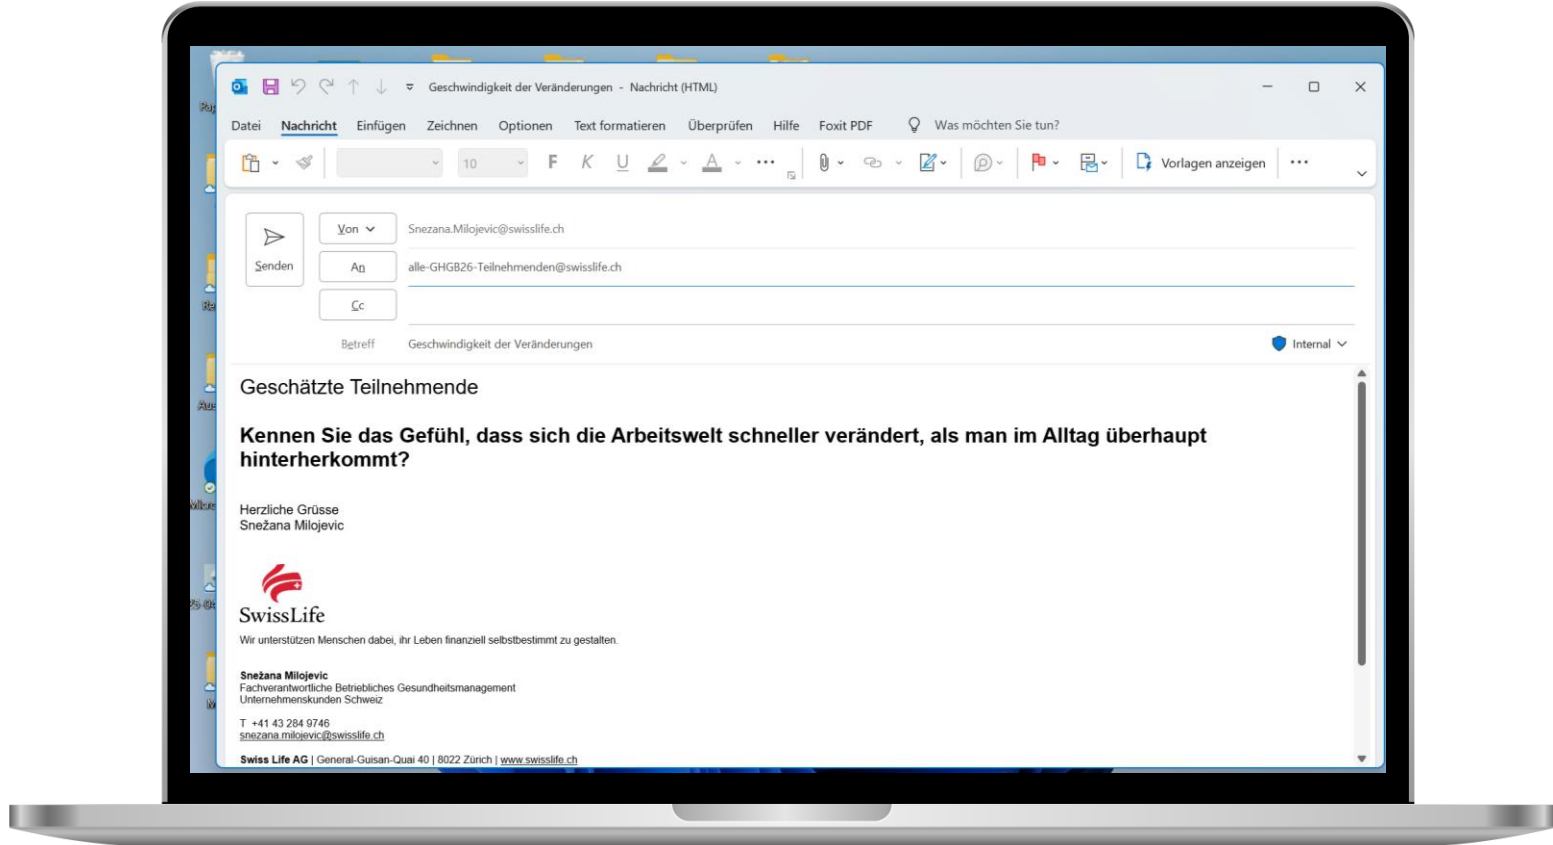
Geschwindigkeit der Veränderungen - Nachricht (HTML)

Datei Nachricht Einfügen Zeichnen Optionen Text formatieren Überprüfen Hilfe Foxit PDF Was möchten Sie tun?

10 F K U

Vorlagen anzeigen

Senden

Von Snezana.Milojevic@swisslife.ch

An alle-GHGB26-Teilnehmenden@swisslife.ch

Cc

Betreff Geschwindigkeit der Veränderungen

Internal

Geschätzte Teilnehmende

**Kennen Sie das Gefühl, dass sich die Arbeitswelt schneller verändert, als man im Alltag überhaupt hinterherkommt?**

Herzliche Grüsse
Snežana Milojevic

SwissLife

Wir unterstützen Menschen dabei, ihr Leben finanziell selbstbestimmt zu gestalten.

**Snežana Milojevic**
Fachverantwortliche Betriebliches Gesundheitsmanagement
Unternehmenskunden Schweiz

T +41 43 284 9746
snezana.milojevic@swisslife.ch

**Swiss Life AG** | General-Guisan-Quai 40 | 8022 Zürich | www.swisslife.ch